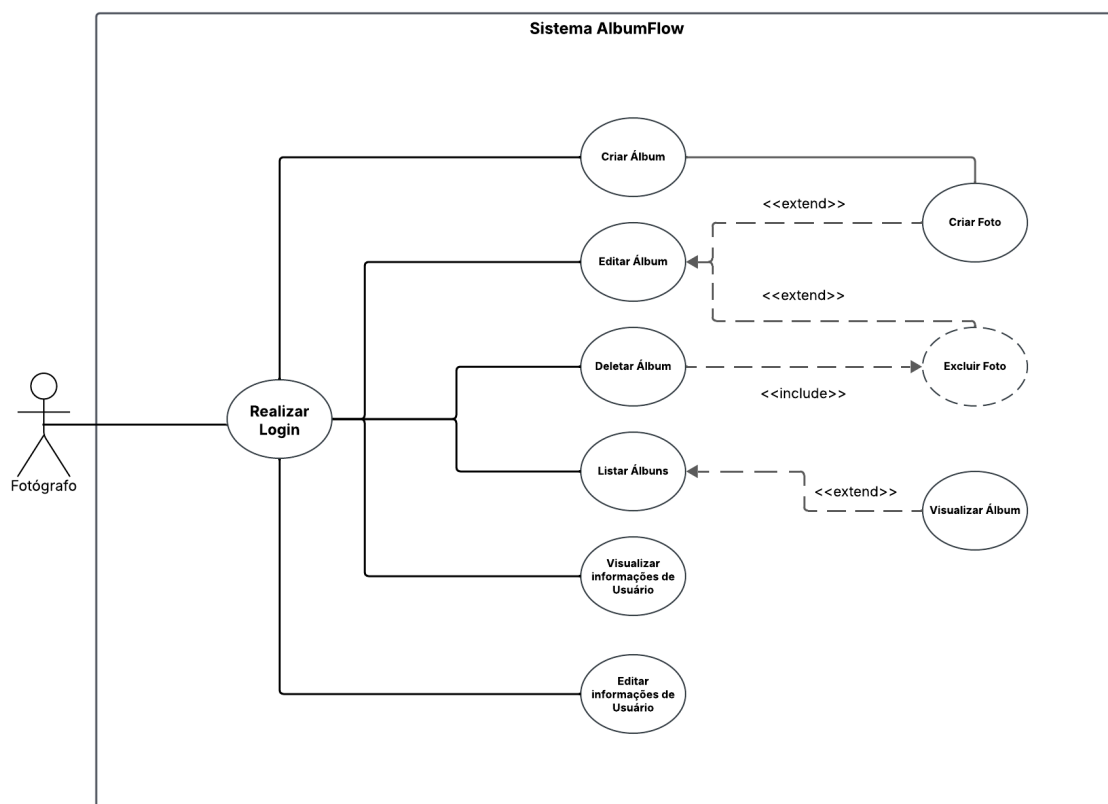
Sistema AlbumFlow

Fotógrafo

Realizar Login

Criar Álbum

Criar Foto

<<extend>>

Editar Álbum

<<extend>>

Deletar Álbum

Excluir Foto

<<include>>

Listar Álbuns

<<extend>>

Visualizar Álbum

Visualizar informações de Usuário

Editar informações de Usuário